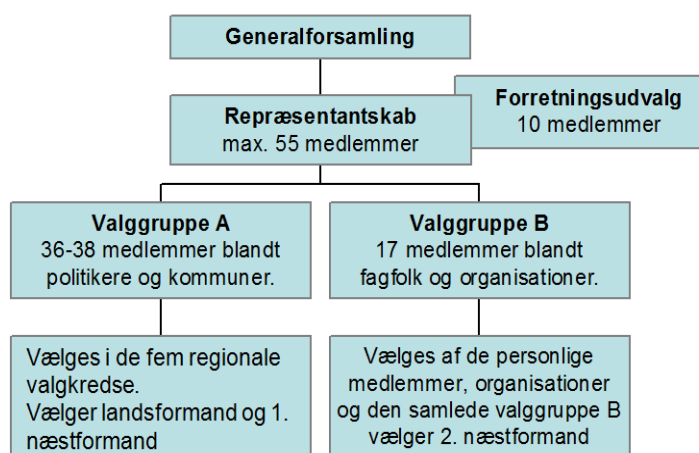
Generalforsamling

Repræsentantskab
max. 55 medlemmer

Forretningsudvalg
10 medlemmer

Valggruppe A
36-38 medlemmer blandt politikere og kommuner.

Valggruppe B
17 medlemmer blandt fagfolk og organisationer.

Vælges i de fem regionale valgkredse.
Vælger landsformand og 1. næstformand

Vælges af de personlige medlemmer, organisationer og den samlede valggruppe B vælger 2. næstformand